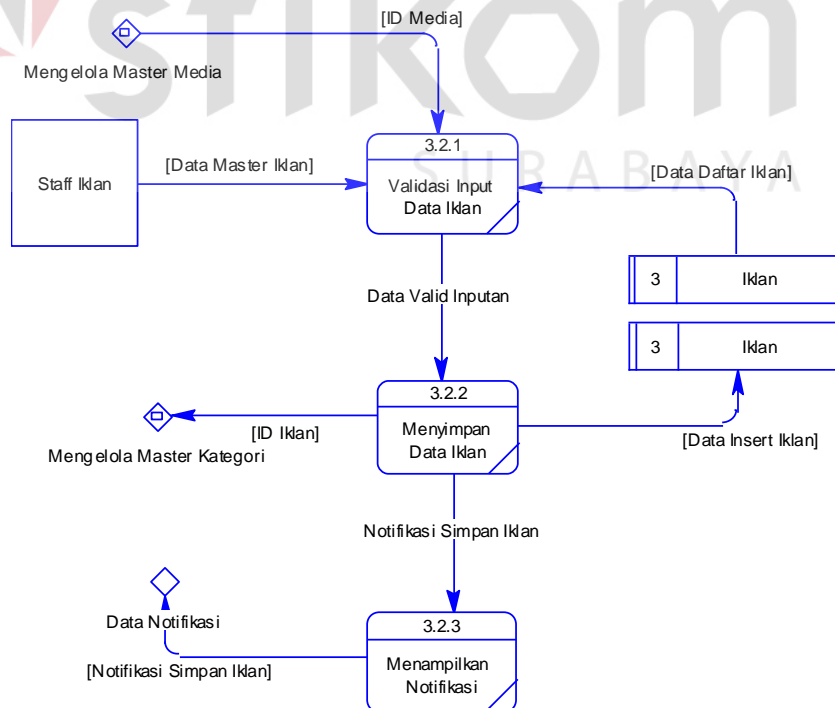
[ID Media]

Mengelola Master Media

Staff Iklan

[Data Master Iklan]

3.2.1

Validasi Input Data Iklan

SURABAYA

[Data Daftar Iklan]

Data Valid Inputan

3 Iklan

3 Iklan

3.2.2

Menyimpan Data Iklan

[ID Iklan]

Mengelola Master Kategori

[Data Insert Iklan]

Notifikasi Simpan Iklan

Data Notifikasi

3.2.3

Menampilkan Notifikasi

[Notifikasi Simpan Iklan]